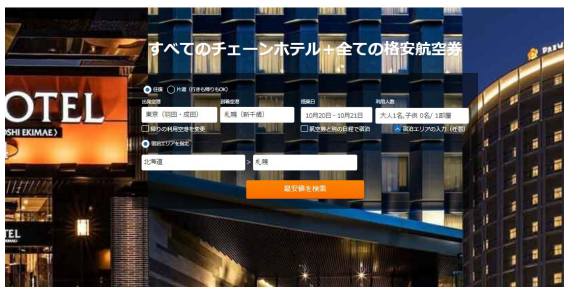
OTEL
OSHI EKIMAE
TEL
すべてのチェーンホテル+全ての格安航空券
往復 片道（行きも帰りもOK）
出発空港 到着空港 搭乗日 利用人数
東京（羽田・成田） 札幌（新千歳） 10月20日 - 10月21日 大人1名,子供 0名/ 1部屋
帰りの利用空港を変更 貸出機と別の日程で宿泊 宿泊エリアの入力（任意）
宿泊エリアを設定
北海道 > 札幌
最安値を検索
PALV